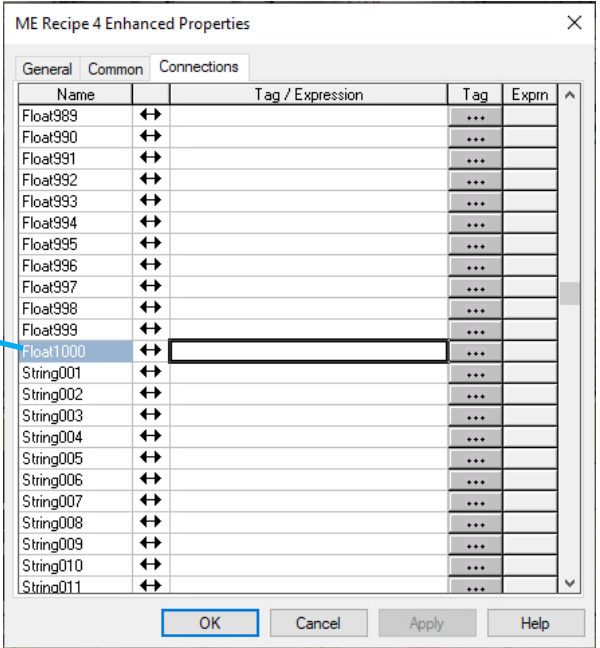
ME Recipe 4 Enhanced Properties

General Common Connections

| Name |  | Tag / Expression | Tag | Exprn |
|---|---|---|---|---|
| Float989 | ↔ |  | ... |  |
| Float990 | ↔ |  | ... |  |
| Float991 | ↔ |  | ... |  |
| Float992 | ↔ |  | ... |  |
| Float993 | ↔ |  | ... |  |
| Float994 | ↔ |  | ... |  |
| Float995 | ↔ |  | ... |  |
| Float996 | ↔ |  | ... |  |
| Float997 | ↔ |  | ... |  |
| Float998 | ↔ |  | ... |  |
| Float999 | ↔ |  | ... |  |
| Float1000 | ↔ |  | ... |  |
| String001 | ↔ |  | ... |  |
| String002 | ↔ |  | ... |  |
| String003 | ↔ |  | ... |  |
| String004 | ↔ |  | ... |  |
| String005 | ↔ |  | ... |  |
| String006 | ↔ |  | ... |  |
| String007 | ↔ |  | ... |  |
| String008 | ↔ |  | ... |  |
| String009 | ↔ |  | ... |  |
| String010 | ↔ |  | ... |  |
| String011 | ↔ |  | ... |  |

OK Cancel Apply Help